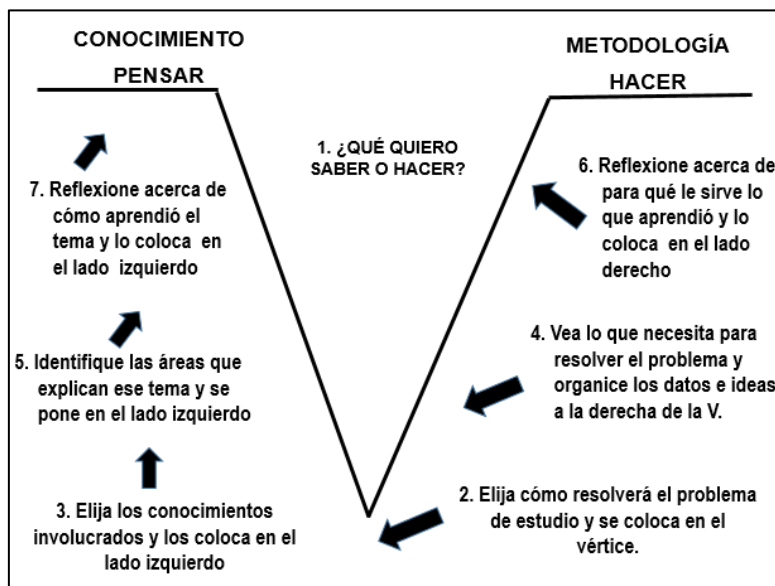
CONOCIMIENTO

PENSAR

METODOLOGÍA

HACER

1. ¿QUÉ QUIERO SABER O HACER?

7. Reflexione acerca de cómo aprendió el tema y lo coloca en el lado izquierdo

6. Reflexione acerca de para qué le sirve lo que aprendió y lo coloca en el lado derecho

5. Identifique las áreas que explican ese tema y se pone en el lado izquierdo

4. Vea lo que necesita para resolver el problema y organice los datos e ideas a la derecha de la V.

3. Elija los conocimientos involucrados y los coloca en el lado izquierdo

2. Elija cómo resolverá el problema de estudio y se coloca en el vértice.